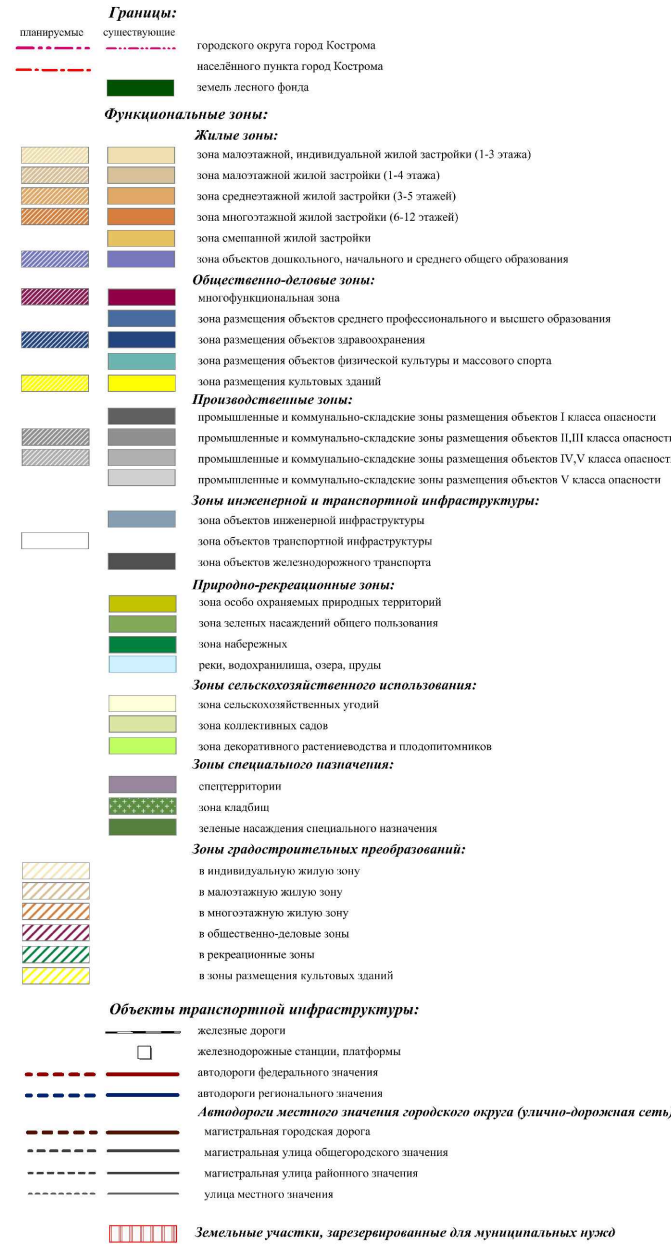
Границы:
планирусмые существующие
городского округа город Кострома
населённого пункта город Кострома
земель лесного фонда

Функциональные зоны:
Жилые зоны:
зона малоэтажной, индивидуальной жилой застройки (1-3 этажа)
зона малоэтажной жилой застройки (1-4 этажа)
зона среднеэтажной жилой застройки (3-5 этажей)
зона многоэтажной жилой застройки (6-12 этажей)
зона смешанной жилой застройки
зона объектов дошкольного, начального и среднего общего образования
Общественно-деловые зоны:
многофункциональная зона
зона размещения объектов среднего профессионального и высшего образования
зона размещения объектов здравоохранения
зона размещения объектов физической культуры и массового спорта
зона размещения культовых зданий
Производственные зоны:
промышленные и коммунально-складские зоны размещения объектов I класса опасности
промышленные и коммунально-складские зоны размещения объектов II,III класса опасности
промышленные и коммунально-складские зоны размещения объектов IV,V класса опасности
промышленные и коммунально-складские зоны размещения объектов V класса опасности
Зоны инженерной и транспортной инфраструктуры:
зона объектов инженерной инфраструктуры
зона объектов транспортной инфраструктуры
зона объектов железнодорожного транспорта
Природно-рекреационные зоны:
зона особо охраняемых природных территорий
зона зеленых насаждений общего пользования
зона набережных
реки, водохранилища, озера, пруды
Зоны сельскохозяйственного использования:
зона сельскохозяйственных угодий
зона коллективных садов
зона декоративного растениеводства и плодопитомников
Зоны специального назначения:
спецтерритории
зона кладбищ
зеленые насаждения специального назначения
Зоны градостроительных преобразований:
в индивидуальную жилую зону
в малоэтажную жилую зону
в многоэтажную жилую зону
в общественно-деловые зоны
в рекреационные зоны
в зоны размещения культовых зданий

Объекты транспортной инфраструктуры:
железные дороги
железнодорожные станции, платформы
автодороги федерального значения
автодороги регионального значения
Автодороги местного значения городского округа (улично-дорожная сеть)
магистральная городская дорога
магистральная улица общегородского значения
магистральная улица районного значения
улица местного значения

Земельные участки, зарезервированные для муниципальных нужд